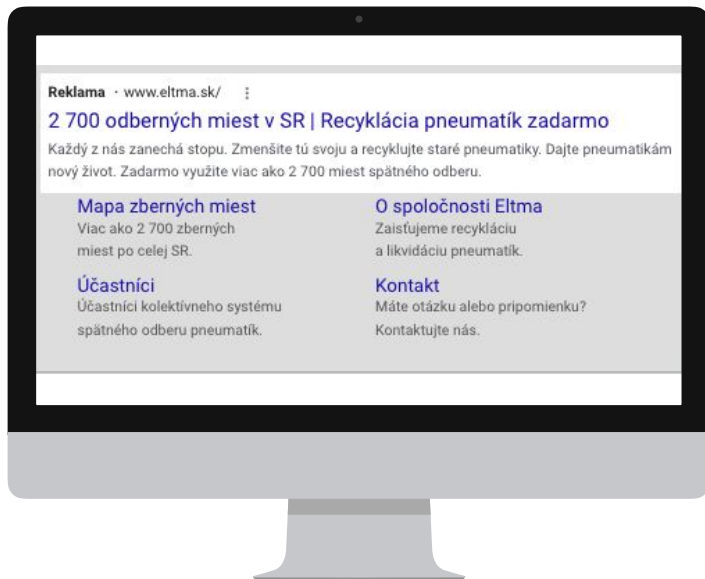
Reklama · www.eltma.sk/ ⋮

2 700 odberných miest v SR | Recyklácia pneumatík zadarmo

Každý z nás zanechá stopu. Zmenšite tú svoju a recyklujte staré pneumatiky. Dajte pneumatikám nový život. Zadarmo využite viac ako 2 700 miest spätného odberu.

Mapa zberných miest
Viac ako 2 700 zberných miest po celej SR.

O spoločnosti Eltma
Zaisťujeme recykláciu a likvidáciu pneumatík.

Účastníci
Účastníci kolektívneho systému spätného odberu pneumatík.

Kontakt
Máte otázku alebo pripomienku? Kontaktujte nás.